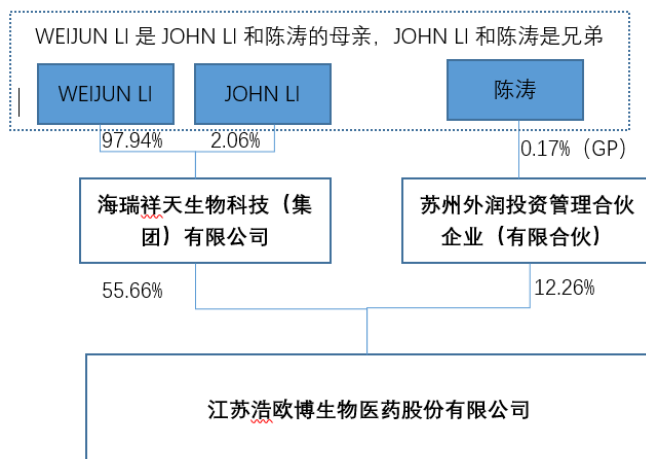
WEIJUN LI 是 JOHN LI 和陈涛的母亲，JOHN LI 和陈涛是兄弟

WEIJUN LI

JOHN LI

陈涛

97.94%

2.06%

0.17%（GP）

海瑞祥天生物科技（集团）有限公司

苏州外润投资管理合伙企业（有限合伙）

55.66%

12.26%

江苏浩欧博生物医药股份有限公司